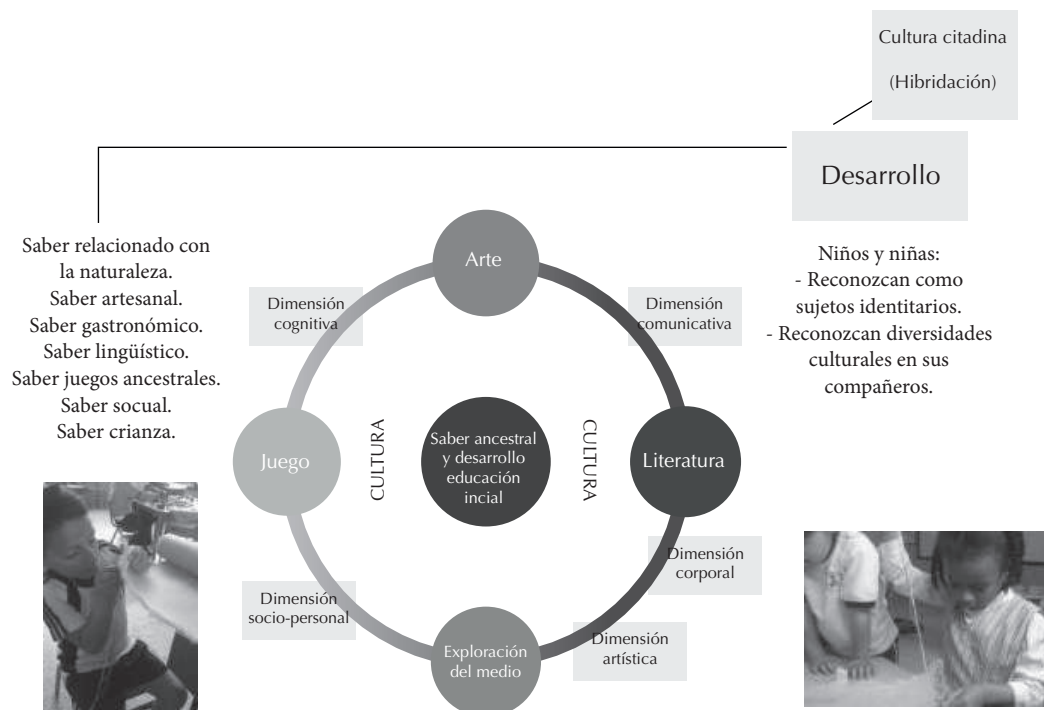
Cultura citadina
(Hibridación)

Desarrollo

Saber relacionado con la naturaleza.
Saber artesanal.
Saber gastronómico.
Saber lingüístico.
Saber juegos ancestrales.
Saber socual.
Saber crianza.

Niños y niñas:
- Reconozcan como sujetos identitarios.
- Reconozcan diversidades culturales en sus compañeros.

Arte

Dimensión cognitiva

Dimensión comunicativa

Juego

CULTURA

Saber ancestral y desarrollo educación incial

CULTURA

Literatura

Dimensión corporal

Dimensión socio-personal

Exploración del medio

Dimensión artística